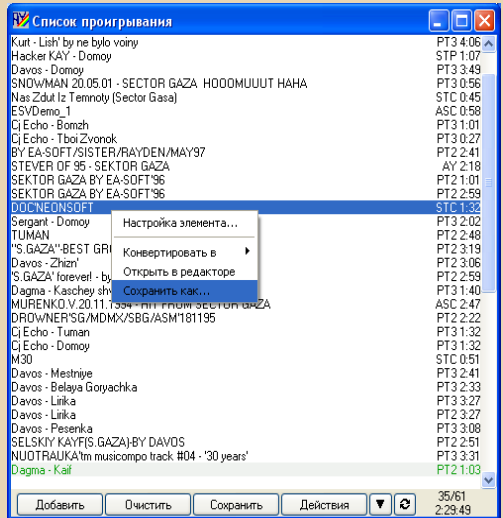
Список проигрывания

| | |
|---|---|
| Kurt - Lish' by ne bylo voiny | PT3 4:06 |
| Hacker KAY - Domoy | STP 1:07 |
| Davos - Domoy | PT3 3:49 |
| SNOWMAN 20.05.01 - SECTOR GAZA HOOOMUUUT HAHA | PT3 0:56 |
| Nas Zdut Iz Temnoty (Sector Gasa) | STC 0:45 |
| ESVDemo_1 | ASC 0:58 |
| Cj Echo - Bomzh | PT3 1:01 |
| Cj Echo - Tboi Zvonok | PT3 0:27 |
| BY EA-SOFT/SISTER/RAYDEN/MAY97 | PT2 2:41 |
| STEVER OF 95 - SEKTOR GAZA | AY 2:18 |
| SEKTOR GAZA BY EA-SOFT'96 | PT2 1:01 |
| SEKTOR GAZA BY EA-SOFT'96 | PT2 2:59 |
| DOC'NEONSOFT | STC 1:32 |
| Sergant - Domoy | PT3 2:02 |
| TUMAN | PT2 2:48 |
| "S.GAZA"-BEST GR | PT2 3:19 |
| Davos - Zhizn' | PT2 3:06 |
| 'S.GAZA' forever! - by | PT2 2:59 |
| Dagma - Kaschey shv | PT3 1:40 |
| MURENKO.V.20.11.1994 - HIT FROM SECTOR GAZA | ASC 2:47 |
| DROWNER'SG/MDMX/SBG/ASM'181195 | PT2 2:22 |
| Cj Echo - Tuman | PT3 1:32 |
| Cj Echo - Domoy | PT3 1:32 |
| M30 | STC 0:51 |
| Davos - Mestniye | PT3 2:41 |
| Davos - Belaya Goryachka | PT3 2:33 |
| Davos - Lirika | PT3 2:27 |
| Davos - Lirika | PT3 2:27 |
| Davos - Pesenka | PT3 3:08 |
| SELSKIY KAYF(S.GAZA)-BY DAVOS | PT2 2:51 |
| NUOTRAUKA'tm musicompo track #04 - '30 years' | PT3 3:31 |
| Dagma - Kaif | PT2 1:03 |

Настройка элемента...
Конвертировать в
Открыть в редакторе
Сохранить как...

Добавить | Очистить | Сохранить | Действия
35/61
2:29:49